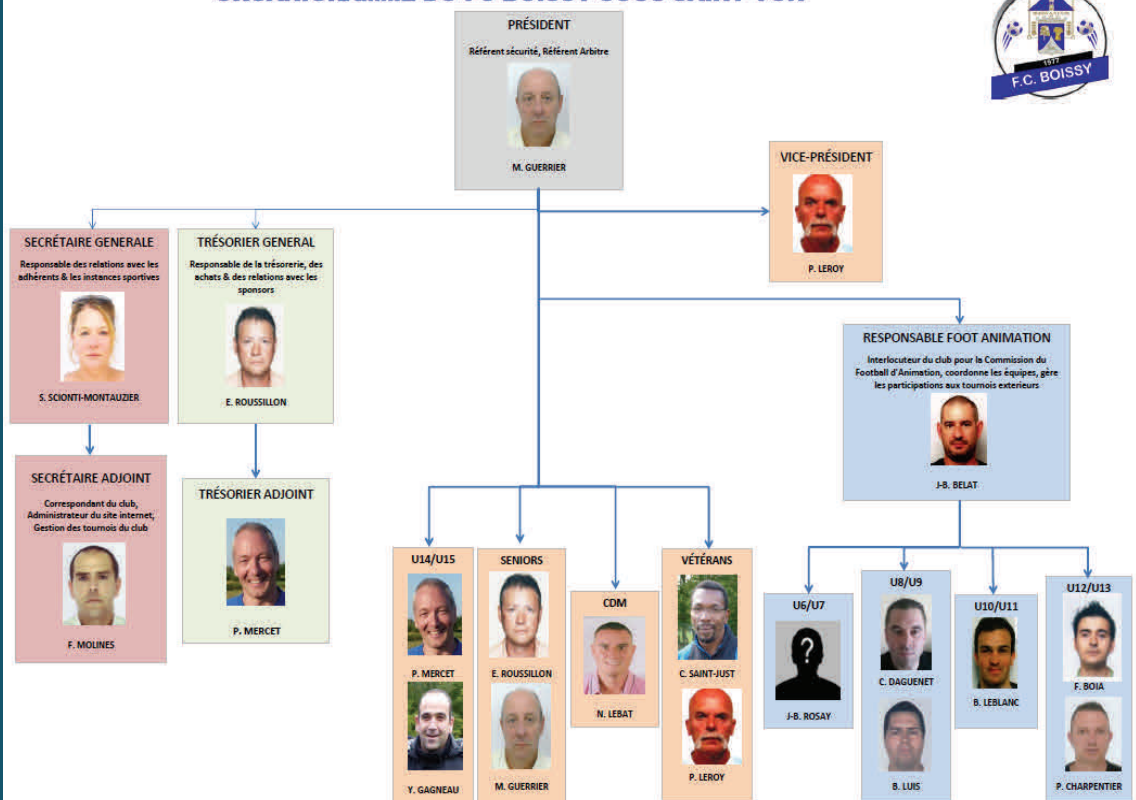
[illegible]

1977
F.C. BOISSY

PRÉSIDENT

Référent sécurité, Référent Arbitre

M. GUERRIER

VICE-PRÉSIDENT

P. LEROY

SECRÉTAIRE GENERALE

Responsable des relations avec les adhérents & les instances sportives

S. SCIONTI-MONTAUZIER

TRÉSORIER GENERAL

Responsable de la trésorerie, des achats & des relations avec les sponsors

E. ROUSSILLON

SECRÉTAIRE ADJOINT

Correspondant du club, Administrateur du site internet, Gestion des tournois du club

F. MOLINES

TRÉSORIER ADJOINT

P. MERCET

RESPONSABLE FOOT ANIMATION

Interlocuteur du club pour la Commission du Football d'Animation, coordonne les équipes, gère les participations aux tournois exterieurs

J-B. BELAT

U14/U15

P. MERCET

Y. GAGNEAU

SENIORS

E. ROUSSILLON

M. GUERRIER

CDM

N. LEBAT

VÉTÉRANS

C. SAINT-JUST

P. LEROY

U6/U7

J-B. ROSAY

U8/U9

C. DAGUENET

B. LUIS

U10/U11

B. LEBLANC

U12/U13

F. BOIA

P. CHARPENTIER